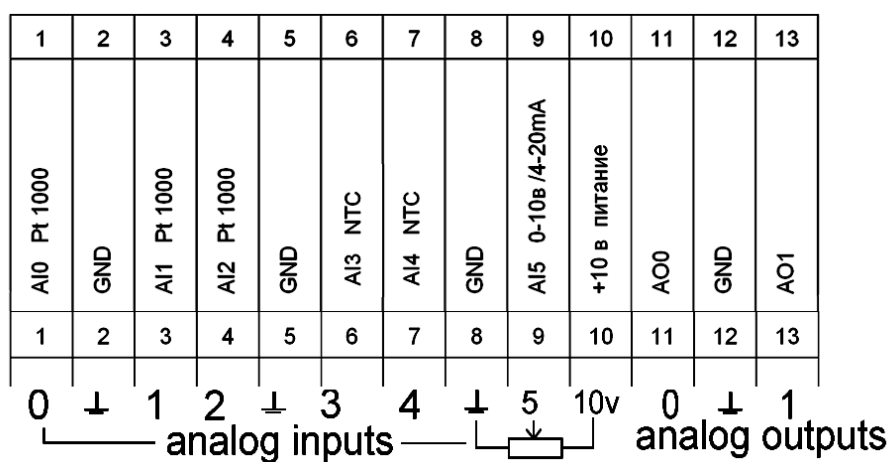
| 1 | 2 | 3 | 4 | 5 | 6 | 7 | 8 | 9 | 10 | 11 | 12 | 13 |
|---|---|---|---|---|---|---|---|---|---|---|---|---|
| AI0 Pt 1000 | GND | AI1 Pt 1000 | AI2 Pt 1000 | GND | AI3 NTC | AI4 NTC | GND | AI5 0-10в /4-20mA | +10 в питание | AO0 | GND | AO1 |
| 1 | 2 | 3 | 4 | 5 | 6 | 7 | 8 | 9 | 10 | 11 | 12 | 13 |

0 ⊥ 1 2 ⊥ 3 4 ⊥ 5 10v 0 ⊥ 1

analog inputs

analog outputs